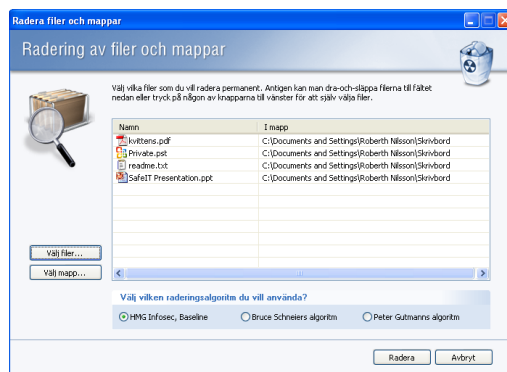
Radera filer och mappar

Radering av filer och mappar

Välj vilka filer som du vill radera permanent. Antigen kan man dra-och-släppa filerna till fältet nedan eller tryck på någon av knapparna till vänster för att själv välja filer.

| Namn | I mapp |
|---|---|
| kvittens.pdf | C:\Documents and Settings\Roberth Nilsson\Skrivbord |
| Private.pst | C:\Documents and Settings\Roberth Nilsson\Skrivbord |
| readme.txt | C:\Documents and Settings\Roberth Nilsson\Skrivbord |
| SafeIT Presentation.ppt | C:\Documents and Settings\Roberth Nilsson\Skrivbord |

Välj filer...

Välj mapp...

Välj vilken raderingsalgoritm du vill använda?

HMG Infosec, Baseline

Bruce Schneiers algoritm

Peter Gutmanns algoritm

Radera

Avbryt